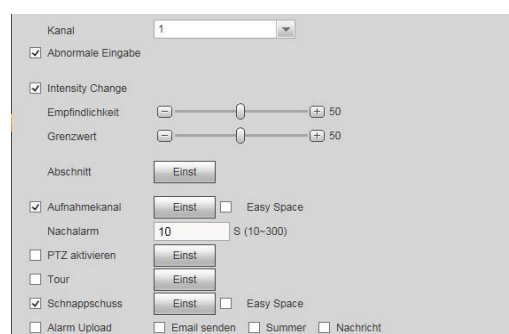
Kanal 1

Abnormale Eingabe

Intensity Change

Empfindlichkeit 50

Grenzwert 50

Abschnitt Einst

Aufnahmekanal Einst Easy Space

Nachalarm 10 S (10~300)

PTZ aktivieren Einst

Tour Einst

Schnappschuss Einst Easy Space

Alarm Upload Email senden Summer Nachricht